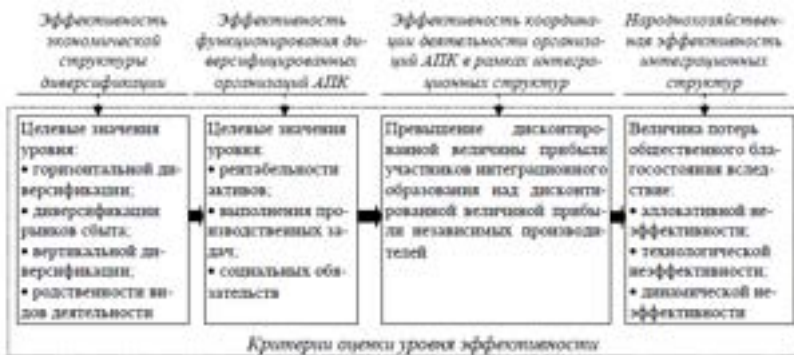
Эффективность экономической структуры диверсификации

Эффективность функционирования диверсифицированных организаций АПК

Эффективность координации деятельности организаций АПК в рамках интеграционных структур

Народнохозяйственная эффективность интеграционных структур

Целевые значения уровня:
• горизонтальной диверсификации;
• диверсификации рынков сбыта;
• вертикальной диверсификации;
• родственности видов деятельности

Целевые значения уровня:
• рентабельности активов;
• выполнения производственных задач;
• социальных обязательств

Превышение дисконтированной величины прибыли участников интеграционного образования над дисконтированной величиной прибыли независимых производителей

Величина потерь общественного благосостояния вследствие:
• аллокативной неэффективности;
• технологической неэффективности;
• динамической неэффективности

Критерии оценки уровня эффективности